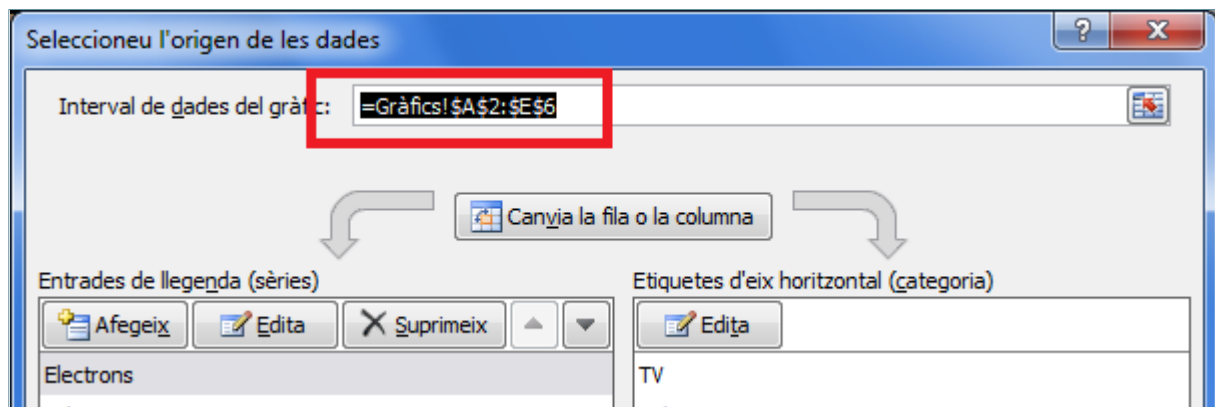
Seleccioneu l'origen de les dades

?

X

Interval de dades del gràfic: =Gràfics!$A$2:$E$6

Canvia la fila o la columna

Entrades de llegenda (sèries)

Afegeix

Edita

Suprimeix

Electrons

Etiquetes d'eix horitzontal (categoria)

Edita

TV